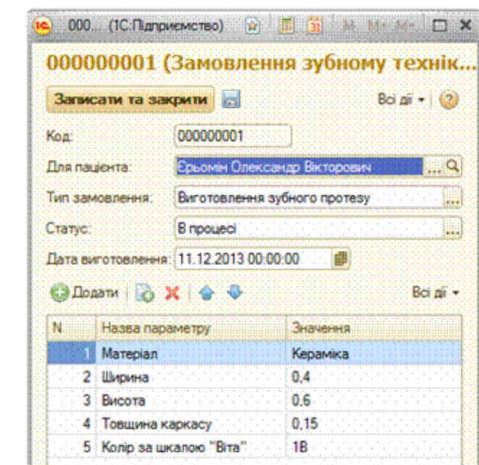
000... (1С:Підприємство) M M+ M- □ ×

000000001 (Замовлення зубному технік...

Записати та закрити

Всі дії ▾ ?

Код: 000000001

Для пацієнта: Єрьомін Олександр Вікторович ... Q

Тип замовлення: Виготовлення зубного протезу ...

Статус: В процесі ...

Дата виготовлення: 11.12.2013 00:00:00

Додати

Всі дії ▾

| N | Назва параметру | Значення |
|---|---|---|
| 1 | Матеріал | Кераміка |
| 2 | Ширина | 0,4 |
| 3 | Висота | 0,6 |
| 4 | Товщина каркасу | 0,15 |
| 5 | Колір за шкалою "Віта" | 1В |